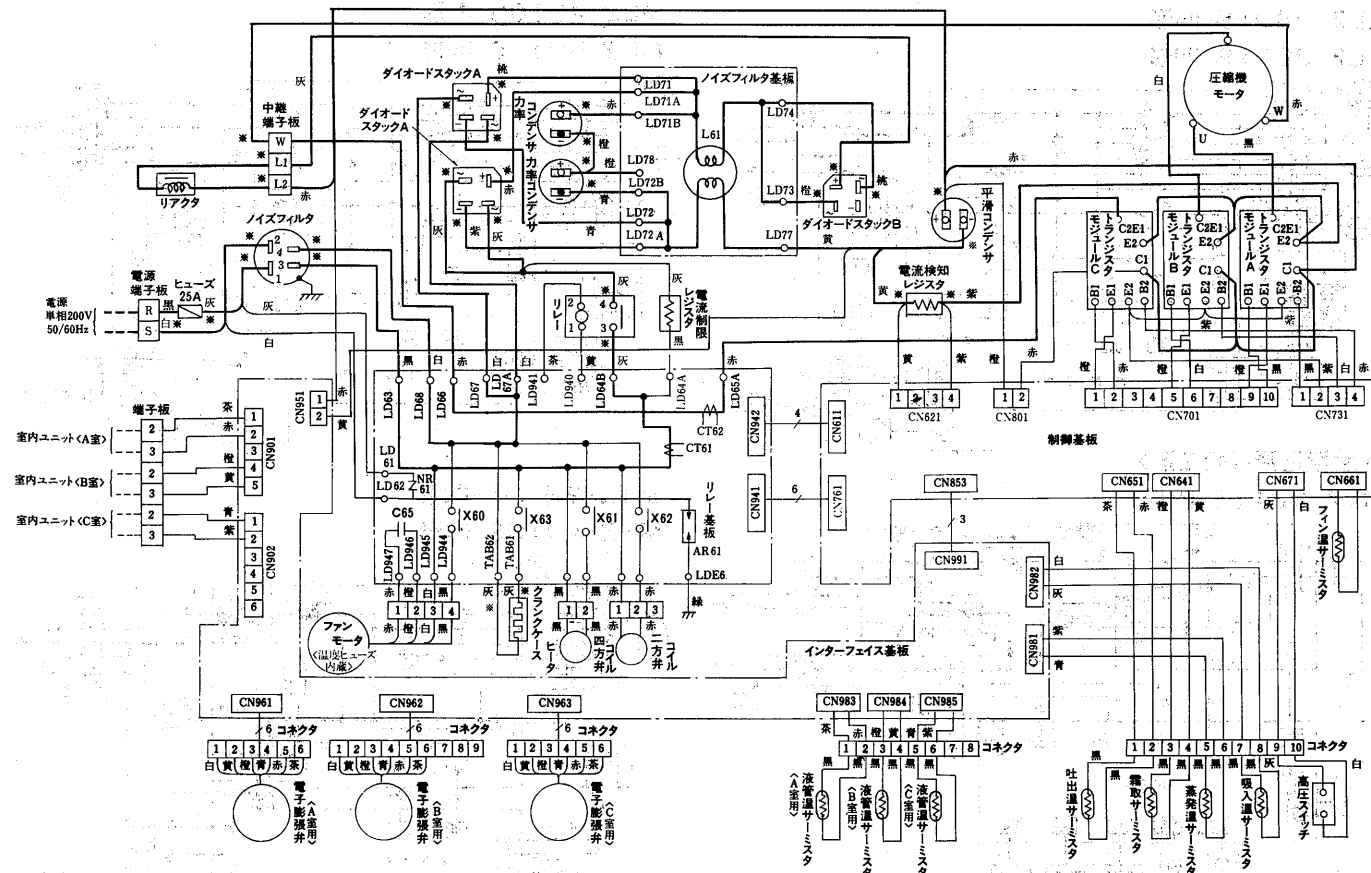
ダイオードスタックA
ノイズフィルタ基板
圧縮機モータ
灰
桃
LD71
中継端子板
ダイオードスタックA
力率コンデンサ
LD71A
LD71B
LD74
白
赤
W
L1
L2
赤
L61
橙
LD78
LD72B
LD73
桃
W
U
黒
赤
リアクタ
力率コンデンサ
LD72
LD72 A
LD77
青
紫
灰
ダイオードスタックB
黄
平滑コンデンサ
ノイズフィルタ
トランジスタモジュールC
トランジスタモジュールB
トランジスタモジュールA
C2E1
E2
C1
B1
E1
E2
B2
電源端子板
ヒューズ 25A
電源 単相200V 50/60Hz
R
S
黒
白
灰
灰
リレー
灰
電流制限レジスタ
黒
電流検知レジスタ
黄
紫
白
黒
白
赤
白
茶
黄
灰
赤
黄
紫
橙
赤
橙
赤
橙
白
紫
黒
白
LD63
LD68
LD66
LD67
LD 67A
LD941
LD940
LD64B
LD64A
LD65A
CN951
1
2
赤
黄
CN942
4
CN611
1
2
3
4
CN621
1
2
CN801
1
2
3
4
5
6
7
8
9
10
CN701
1
2
3
4
CN731
端子板
茶
赤
橙
黄
青
紫
室内ユニット〈A室〉
室内ユニット〈B室〉
室内ユニット〈C室〉
CN901
CN902
CT62
CT61
LD 61
LD62
NR 61
C65
X60
X63
X61
X62
リレー基板
AR61
LDE6
CN941
6
CN761
制御基板
CN853
3
CN991
CN651
CN641
CN671
CN661
茶
赤
橙
黄
灰
白
フィン温サーミスタ
LD947
LD946
LD945
LD944
TAB62
TAB61
緑
赤
橙
白
黒
1
2
3
4
赤
橙
白
灰
灰
黒
黒
赤
赤
1
2
1
2
3
CN982
白
灰
紫
青
CN981
ファンモータ
〈温度ヒューズ内蔵〉
クランクケースヒータ
四方弁コイル
二方弁コイル
インターフェイス基板
CN961
6
コネクタ
1
2
3
4
5
6
白
黄
橙
青
赤
茶
電子膨張弁〈A室用〉
CN962
6
コネクタ
1
2
3
4
5
6
7
8
9
白
黄
橙
青
赤
茶
電子膨張弁〈B室用〉
CN963
6
コネクタ
1
2
3
4
5
6
白
黄
橙
青
赤
茶
電子膨張弁〈C室用〉
CN983
CN984
CN985
茶
赤
橙
黄
青
赤
1
2
3
4
5
6
7
8
コネクタ
液管温サーミスタ〈A室用〉
液管温サーミスタ〈B室用〉
液管温サーミスタ〈C室用〉
1
2
3
4
5
6
7
8
9
10
コネクタ
黒
黒
黒
黒
黒
黒
灰
白
吐出温サーミスタ
霜取サーミスタ
蒸発温サーミスタ
吸入温サーミスタ
高圧スイッチ